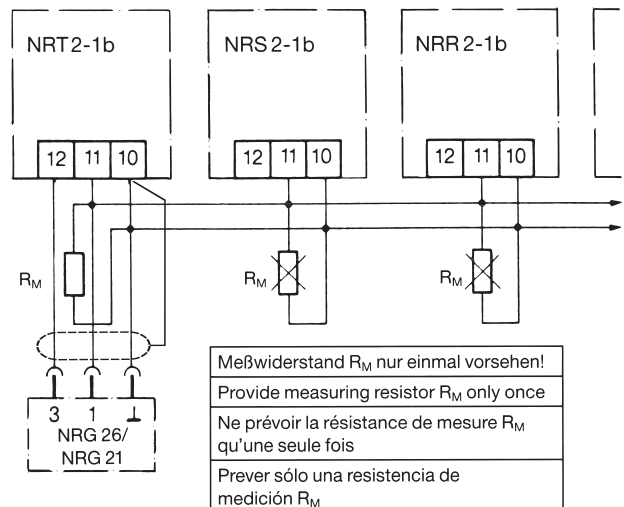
NRT 2-1b

NRS 2-1b

NRR 2-1b

12 11 10

12 11 10

12 11 10

$R_M$

$R_M$

$R_M$

3 1 ⊥
NRG 26/
NRG 21

| Meßwiderstand $R_M$ nur einmal vorsehen! |
|---|
| Provide measuring resistor $R_M$ only once |
| Ne prévoir la résistance de mesure $R_M$ qu'une seule fois |
| Prever sólo una resistencia de medición $R_M$ |